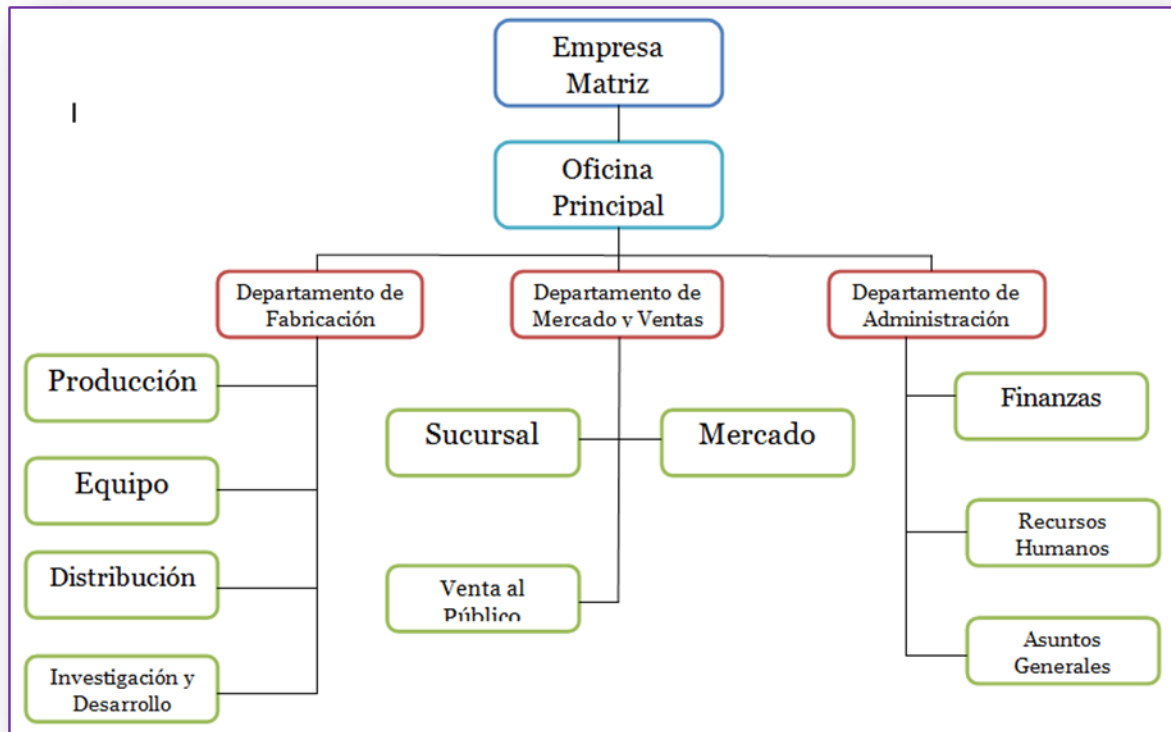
Empresa Matriz

Oficina Principal

Departamento de Fabricación

Departamento de Mercado y Ventas

Departamento de Administración

Producción

Equipo

Distribución

Investigación y Desarrollo

Sucursal

Mercado

Venta al Público

Finanzas

Recursos Humanos

Asuntos Generales